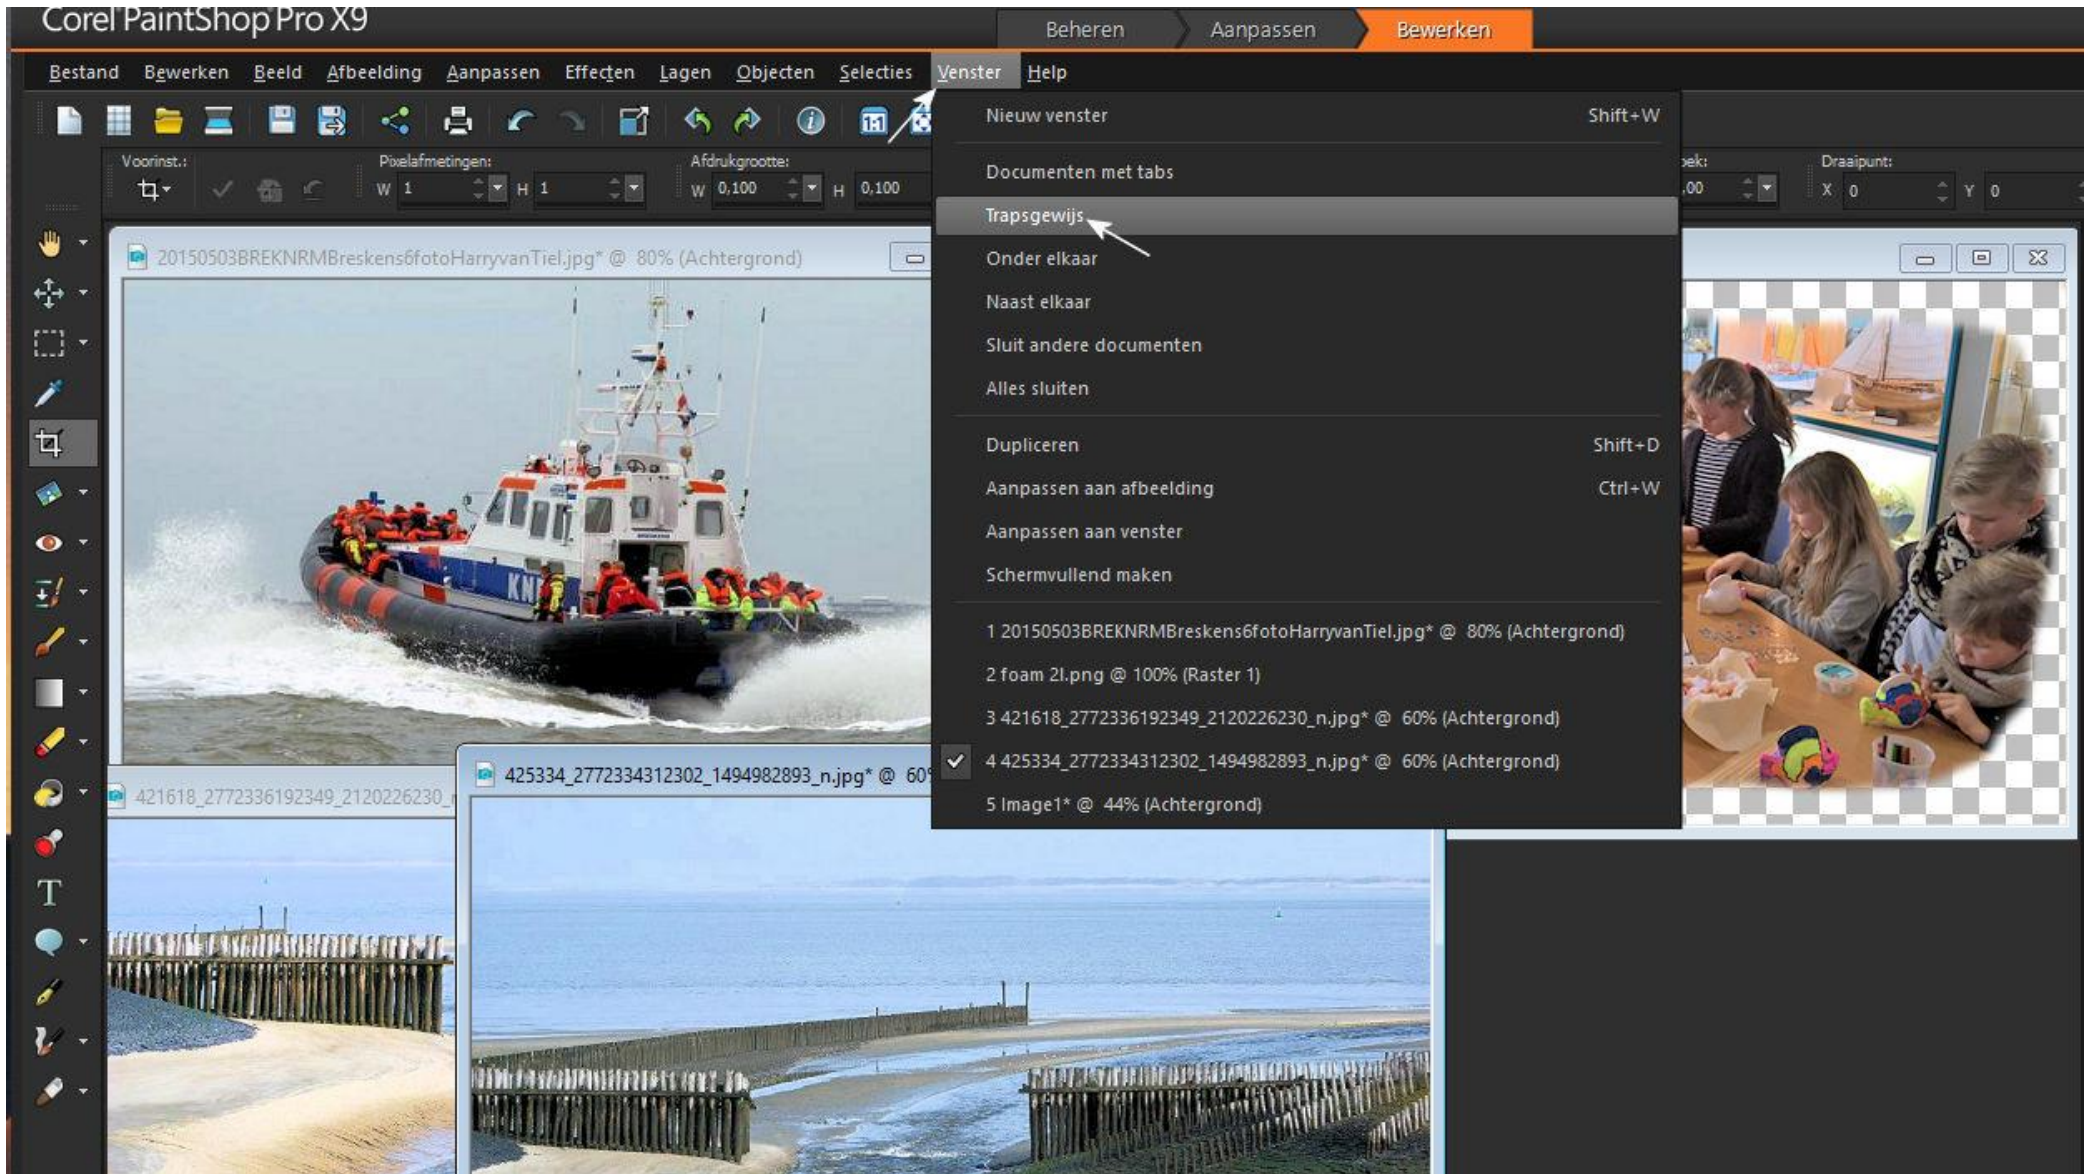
Corel PaintShop Pro X9

Beheren Aanpassen Bewerken

Bestand Bewerken Beeld Afbeelding Aanpassen Effecten Lagen Objecten Selecties Venster Help

Voorinst.: Pixelafmetingen: W 1 H 1 Afdrukgrootte: W 0,100 H 0,100 ek: ,00 Draaipunt: X 0 Y 0

20150503BREKNRMBreskens6fotoHarryvanTiel.jpg* @ 80% (Achtergrond)

421618_2772336192349_2120226230_

425334_2772334312302_1494982893_n.jpg* @ 60

Nieuw venster Shift+W

Documenten met tabs

Trapsgewijs

Onder elkaar

Naast elkaar

Sluit andere documenten

Alles sluiten

Dupliceren Shift+D

Aanpassen aan afbeelding Ctrl+W

Aanpassen aan venster

Schermvullend maken

1 20150503BREKNRMBreskens6fotoHarryvanTiel.jpg* @ 80% (Achtergrond)

2 foam 2l.png @ 100% (Raster 1)

3 421618_2772336192349_2120226230_n.jpg* @ 60% (Achtergrond)

4 425334_2772334312302_1494982893_n.jpg* @ 60% (Achtergrond)

5 Image1* @ 44% (Achtergrond)

KN